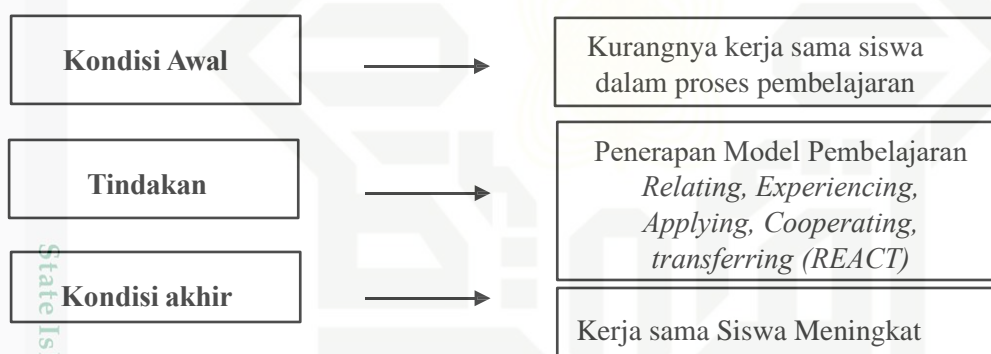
Kondisi Awal

Kurangnya kerja sama siswa dalam proses pembelajaran

Tindakan

Penerapan Model Pembelajaran *Relating, Experiencing, Applying, Cooperating, transferring (REACT)*

Kondisi akhir

Kerja sama Siswa Meningkat

State Is